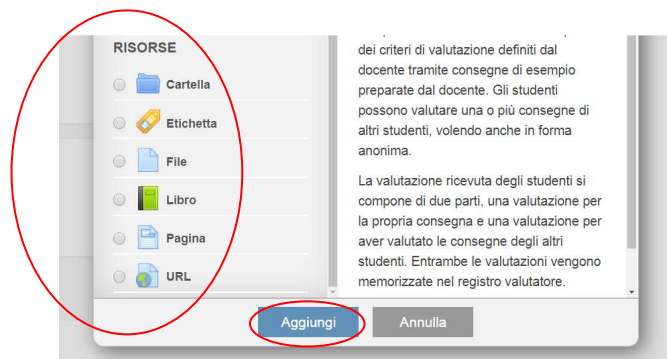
RISORSE

Cartella

Etichetta

File

Libro

Pagina

URL

dei criteri di valutazione definiti dal docente tramite consegne di esempio preparate dal docente. Gli studenti possono valutare una o più consegne di altri studenti, volendo anche in forma anonima.

La valutazione ricevuta degli studenti si compone di due parti, una valutazione per la propria consegna e una valutazione per aver valutato le consegne degli altri studenti. Entrambe le valutazioni vengono memorizzate nel registro valutatore.

Aggiungi

Annulla